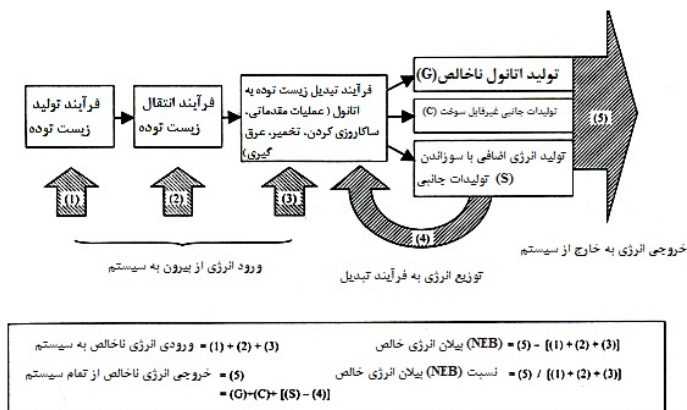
فرآیند تولید زیست توده

فرآیند انتقال زیست توده

فرآیند تبدیل زیست توده به اتانول (عملیات مقدماتی، ساکاروزی کردن، تخمیر، عرق گیری)

تولید اتانول ناخالص(G)

تولیدات جانبی غیرقابل سوخت (C)

تولید انرژی اضافی با سوزاندن (S) تولیدات جانبی

(5)

(1)

(2)

(3)

(4)

خروجی انرژی به خارج از سیستم

ورود انرژی از بیرون به سیستم

توزیع انرژی به فرآیند تبدیل

ورودی انرژی ناخالص به سیستم = (1) + (2) + (3)

بیلان انرژی خالص (NEB) = (5) - [(1) + (2) + (3)]

خروجی انرژی ناخالص از تمام سیستم = (5) = (G)+(C)+ [(S) - (4)]

نسبت (NEB) بیلان انرژی خالص = (5) / [(1) + (2) + (3)]